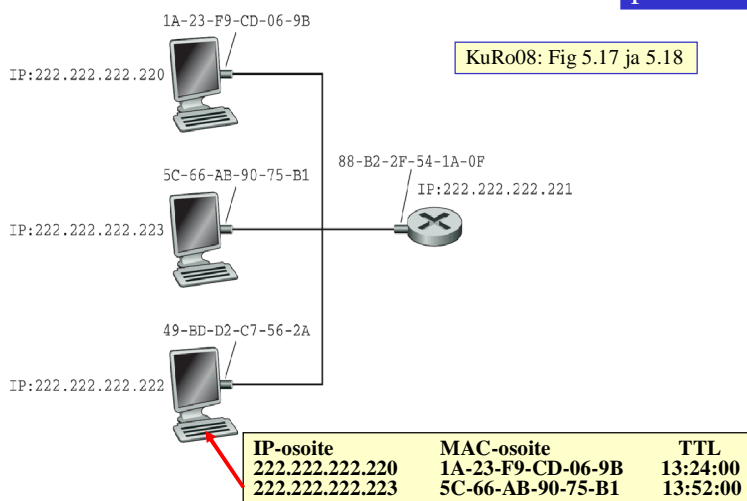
1A-23-F9-CD-06-9B

IP:222.222.222.220

KuRo08: Fig 5.17 ja 5.18

5C-66-AB-90-75-B1

88-B2-2F-54-1A-0F

IP:222.222.222.221

IP:222.222.222.223

49-BD-D2-C7-56-2A

IP:222.222.222.222

| IP-osoite | MAC-osoite | TTL |
|---|---|---|
| 222.222.222.220 | 1A-23-F9-CD-06-9B | 13:24:00 |
| 222.222.222.223 | 5C-66-AB-90-75-B1 | 13:52:00 |